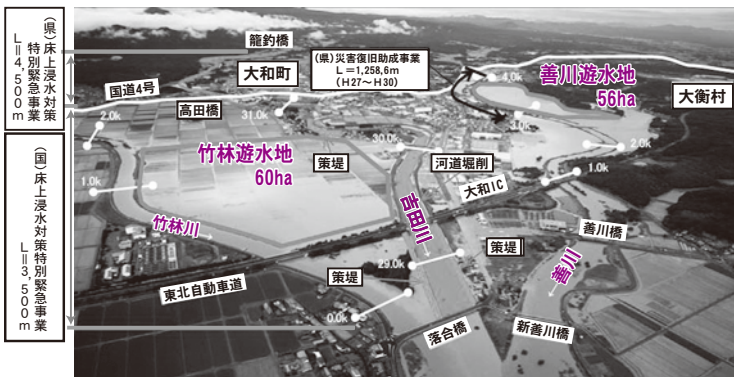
（県）床上浸水対策特別緊急事業
L＝4，500m

（国）床上浸水対策特別緊急事業
L＝3，500m

籠釣橋

（県）災害復旧助成事業
L＝1,258,6m
（H27～H30）

大和町

国道4号

高田橋

善川遊水地
56ha

大衡村

4.0k

2.0k

31.0k

30.0k

3.0k

2.0k

竹林遊水地
60ha

策堤

河道堀削

1.0k

大和IC

1.0k

吉田川

竹林川

善川橋

策堤

善川

29.0k

策堤

東北自動車道

0.0k

落合橋

新善川橋